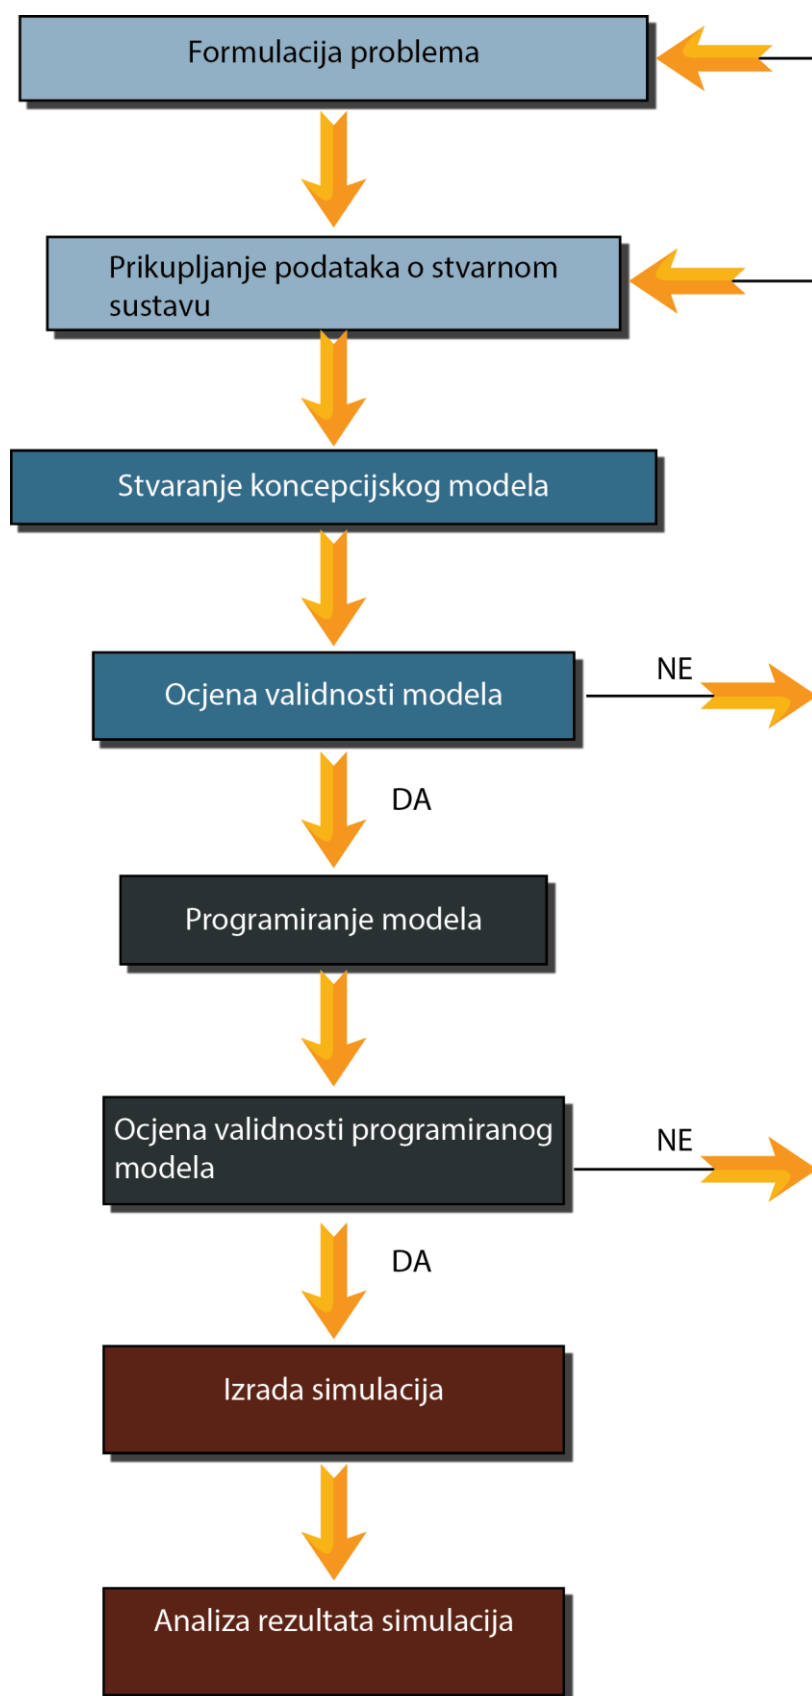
Formulacija problema

Prikupljanje podataka o stvarnom sustavu

Stvaranje koncepcijskog modela

Ocjena validnosti modela

NE

DA

Programiranje modela

Ocjena validnosti programiranog modela

NE

DA

Izrada simulacija

Analiza rezultata simulacija